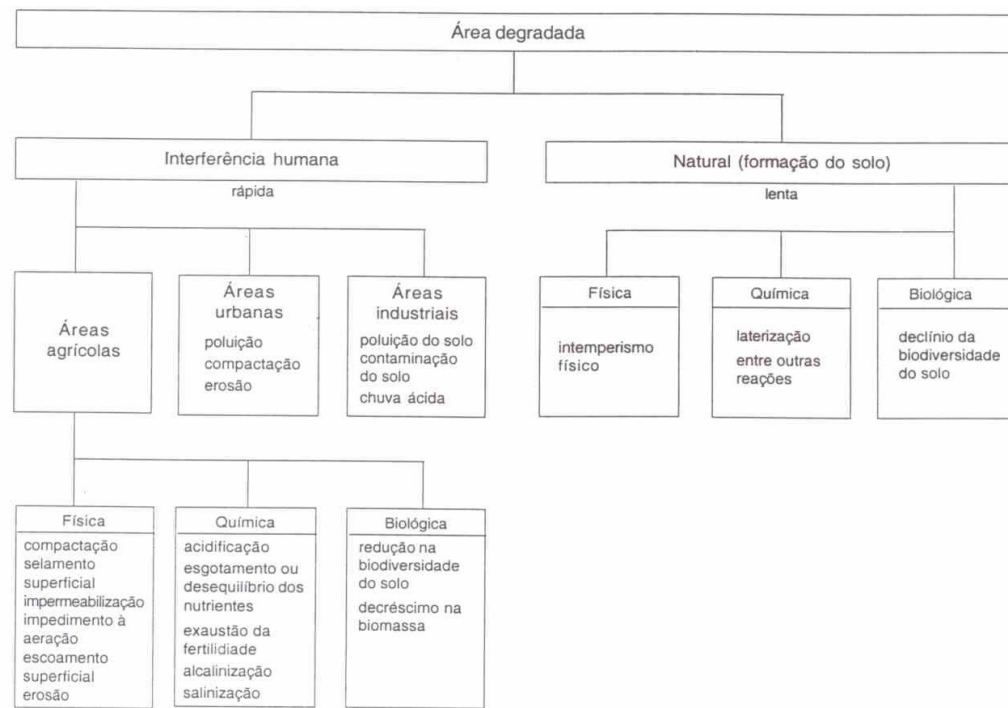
Área degradada

Interferência humana
rápida

Natural (formação do solo)
lenta

Áreas agrícolas

Áreas urbanas
poluição
compactação
erosão

Áreas industriais
poluição do solo
contaminação do solo
chuva ácida

Física
intemperismo físico

Química
laterização
entre outras reações

Biológica
declínio da biodiversidade do solo

Física
compactação
selamento superficial
impermeabilização
impedimento à aeração
escoamento superficial
erosão

Química
acidificação
esgotamento ou desequilíbrio dos nutrientes
exaustão da fertilidade
alcalinização
salinização

Biológica
redução na biodiversidade do solo
decréscimo na biomassa